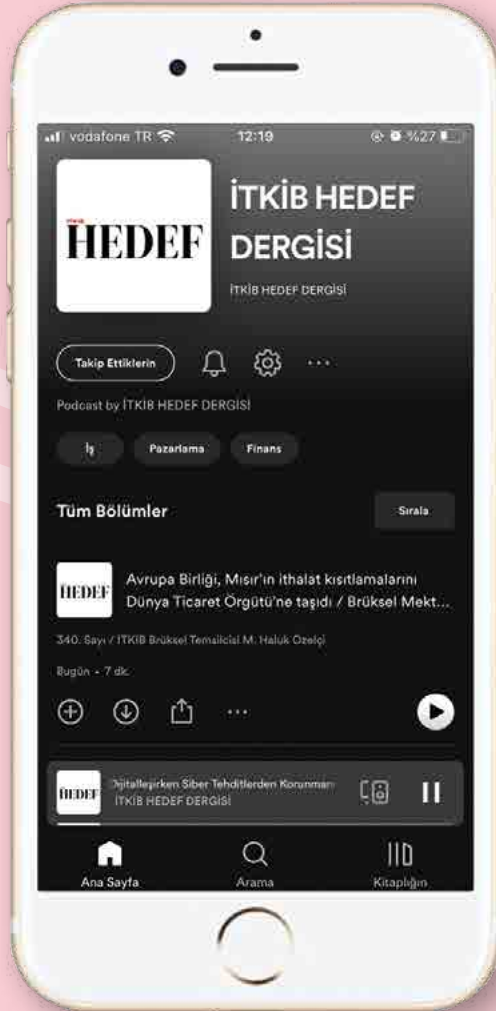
vodafone TR 12:19 %27

İTKİB
HEDEF

İTKİB HEDEF DERGİSİ

İTKİB HEDEF DERGİSİ

Takip Ettiklerin

Podcast by İTKİB HEDEF DERGİSİ

İş Pazarlama Finans

Tüm Bölümler

Sırala

HEDEF

Avrupa Birliği, Mısır'ın ithalat kısıtlamalarını Dünya Ticaret Örgütü'ne taşıdı / Brüksel Mekt...

340. Sayı / İTKİB Brüksel Temsilcisi M. Haluk Özelçi

Bugün • 7 dk.

HEDEF

Dijitalleşirken Siber Tehditlerden Korunma

İTKİB HEDEF DERGİSİ

Ana Sayfa Arama Kitaplığın